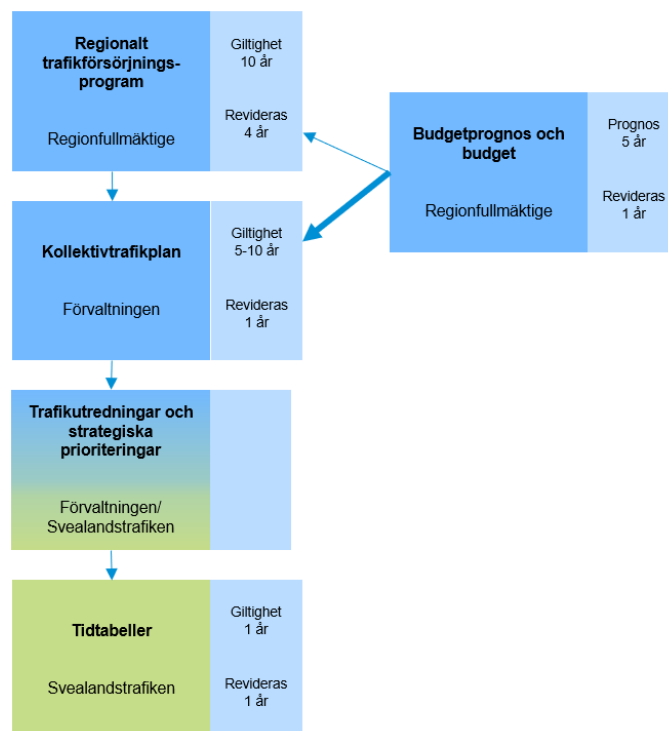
Regionalt trafikförsörjningsprogram

Regionfullmäktige

Giltighet
10 år

Revideras
4 år

Budgetprognos och budget

Regionfullmäktige

Prognos
5 år

Revideras
1 år

Kollektivtrafikplan

Förvaltningen

Giltighet
5-10 år

Revideras
1 år

Trafikutredningar och strategiska prioriteringar

Förvaltningen/
Svealandstrafiken

Tidtabeller

Svealandstrafiken

Giltighet
1 år

Revideras
1 år